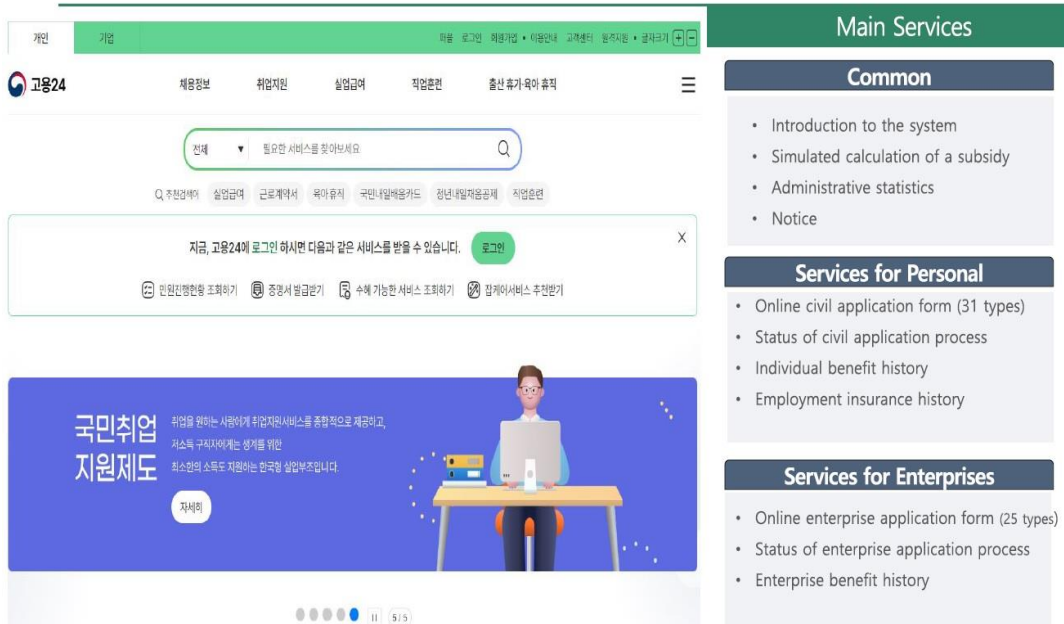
개인 기업

메뉴 로그인 회원가입 • 이용안내 고객센터 원격지원 • 글자크기 + −

고용24

채용정보 취업지원 실업급여 직업훈련 출산 휴가·육아 휴직

전체 ▾ 필요한 서비스를 찾아보세요

추천검색어 실업급여 근로계약서 육아휴직 국민내일배움카드 청년내일채움공제 직업훈련

지금, 고용24에 로그인 하시면 다음과 같은 서비스를 받을 수 있습니다. 로그인

X

민원진행현황 조회하기 증명서 발급받기 수혜 가능한 서비스 조회하기 맞춤이서비스 추천받기

국민취업 지원제도

취업을 원하는 사람에게 취업지원서비스를 종합적으로 제공하고, 저소득 구직자에게는 생계를 위한 최소한의 소득도 지원하는 한국형 실업부조입니다.

자세히

II 5/5

Main Services

Common

• Introduction to the system
• Simulated calculation of a subsidy
• Administrative statistics
• Notice

Services for Personal

• Online civil application form (31 types)
• Status of civil application process
• Individual benefit history
• Employment insurance history

Services for Enterprises

• Online enterprise application form (25 types)
• Status of enterprise application process
• Enterprise benefit history